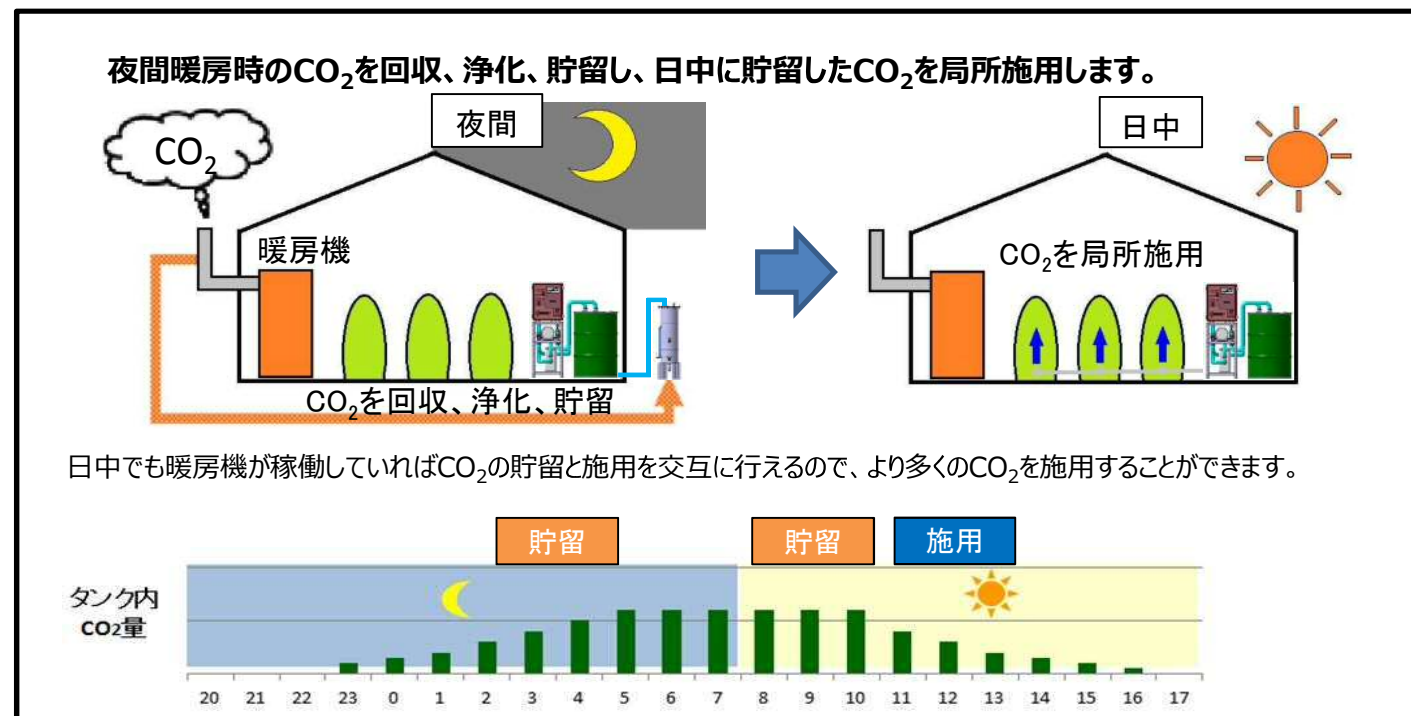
夜間暖房時の$CO_2$を回収、浄化、貯留し、日中に貯留した$CO_2$を局所施用します。

$CO_2$

夜間

暖房機

$CO_2$を回収、浄化、貯留

日中

$CO_2$を局所施用

日中でも暖房機が稼働していれば$CO_2$の貯留と施用を交互に行えるので、より多くの$CO_2$を施用することができます。

貯留

貯留

施用

タンク内
$CO_2$量

20 21 22 23 0 1 2 3 4 5 6 7 8 9 10 11 12 13 14 15 16 17